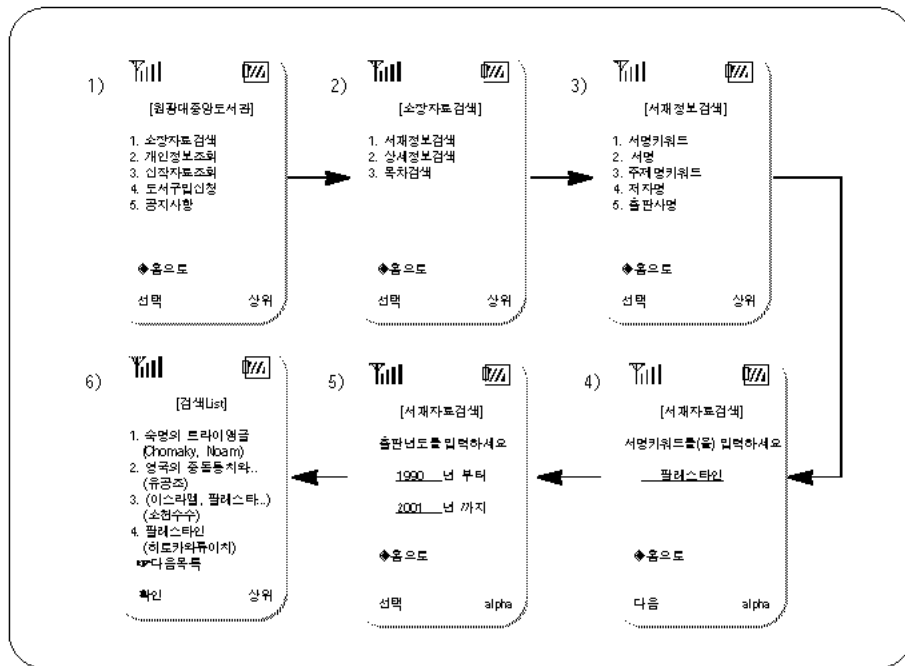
1)

[원광대중앙도서관]

1. 소장자료검색
2. 개인정보조회
3. 신작자료조회
4. 도서구입신청
5. 공지사항

◈홈으로

선택 상위

2)

[소장자료검색]

1. 서재정보검색
2. 상세정보검색
3. 목차검색

◈홈으로

선택 상위

3)

[서재정보검색]

1. 서명키워드
2. 서명
3. 주제명키워드
4. 저자명
5. 출판사명

◈홈으로

선택 상위

4)

[서재자료검색]

서명키워드를(을) 입력하세요

팔레스타인

◈홈으로

다음 alpha

5)

[서재자료검색]

출판년도를 입력하세요

1990 년 부터

2001 년 까지

◈홈으로

선택 alpha

6)

[검색List]

1. 숙명의 트라이앵글 (Chomaky, Noam)
2. 영국의 중동통치와.. (유광조)
3. (이스라엘, 팔레스타...) (소천수수)
4. 팔레스타인 (히로카와류이치)
☞다음목록

확인 상위